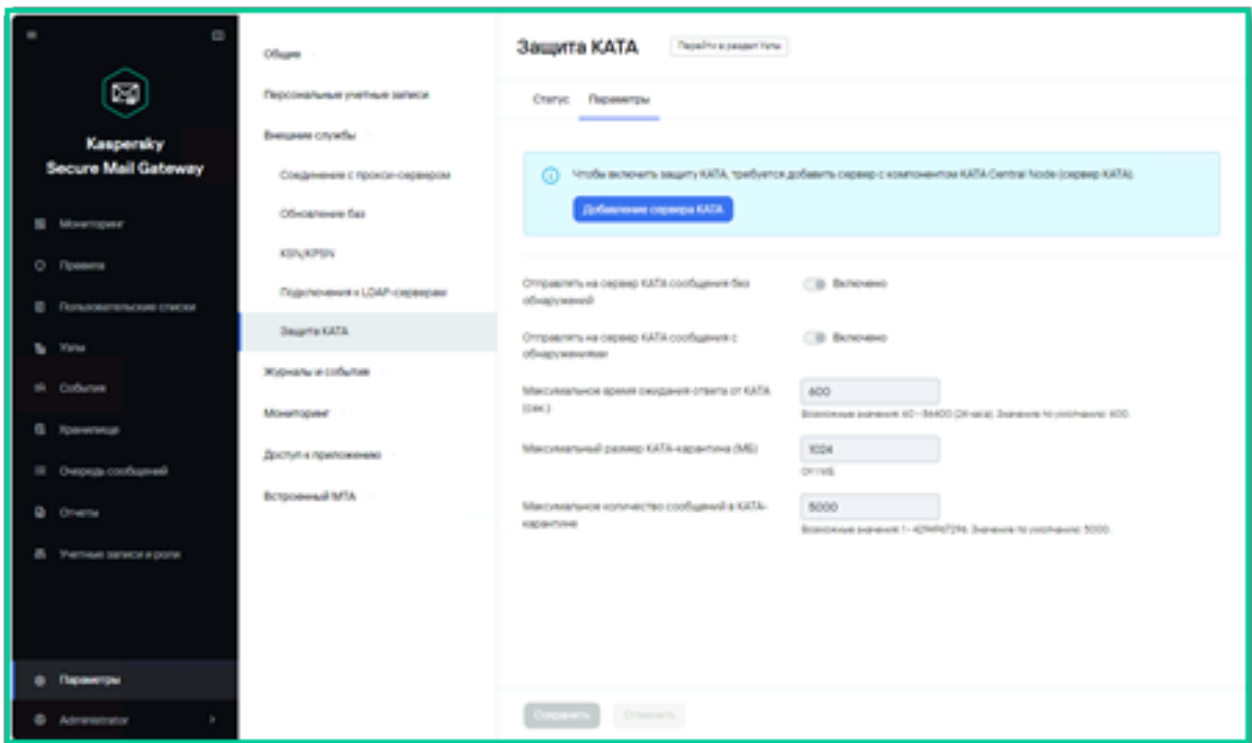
Kaspersky Secure Mail Gateway

Мониторинг
Правила
Пользовательские списки
Узлы
События
Хранилище
Очередь сообщений
Отчеты
Учетные записи и роли

Параметры
Administrator

Общие
Персональные учетные записи
Внешние службы
Соединение с прокси-сервером
Обновление баз
KSN/KPSN
Подключения к LDAP-серверам
Защита КАТА
Журналы и события
Мониторинг
Доступ к приложению
Встроенный МТА

Защита КАТА
Перейти в раздел Узлы

Статус
Параметры

Чтобы включить защиту КАТА, требуется добавить сервер с компонентом KATA Central Node (сервер КАТА).
Добавление сервера КАТА

Отправлять на сервер КАТА сообщения без обнаружений
Включено

Отправлять на сервер КАТА сообщения с обнаружениями
Включено

Максимальное время ожидания ответа от КАТА (сек.)
600
Возможные значения: 60 - 86400 (24 часа). Значение по умолчанию: 600.

Максимальный размер КАТА-карантина (МБ)
1024
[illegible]

Максимальное количество сообщений в КАТА-карантине
5000
Возможные значения: 1 - 4294967296. Значение по умолчанию: 5000.

Сохранить
Отменить